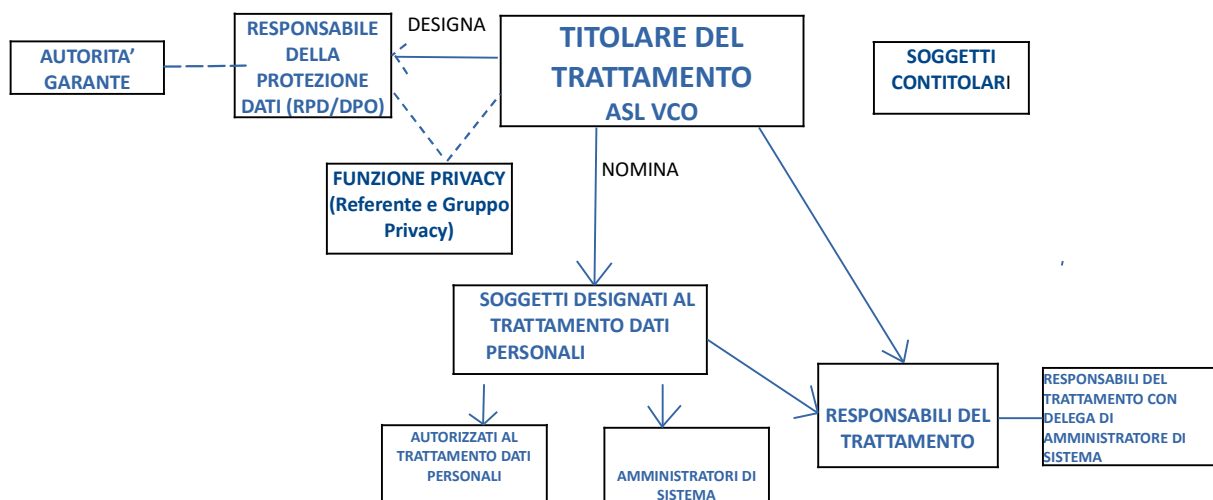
AUTORITA' GARANTE

RESPONSABILE DELLA PROTEZIONE DATI (RPD/DPO)

DESIGNA

TITOLARE DEL TRATTAMENTO ASL VCO

SOGGETTI CONTITOLARI

FUNZIONE PRIVACY (Referente e Gruppo Privacy)

NOMINA

SOGGETTI DESIGNATI AL TRATTAMENTO DATI PERSONALI

RESPONSABILI DEL TRATTAMENTO

RESPONSABILI DEL TRATTAMENTO CON DELEGA DI AMMINISTRATORE DI SISTEMA

AUTORIZZATI AL TRATTAMENTO DATI PERSONALI

AMMINISTRATORI DI SISTEMA